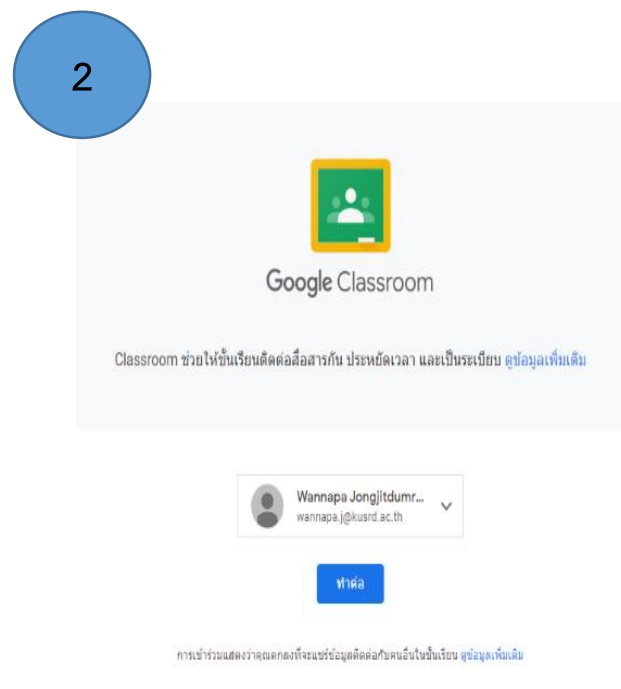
2

Google Classroom

Classroom ช่วยให้ชั้นเรียนติดต่อสื่อสารกัน ประหยัดเวลา และเป็นระเบียบ ดูข้อมูลเพิ่มเติม

Wannapa Jongjitdumr...
wannapa.j@kusrd.ac.th

ทำต่อ

การเข้าร่วมแสดงว่าคุณตกลงที่จะแชร์ข้อมูลติดต่อกับคนอื่นในชั้นเรียน ดูข้อมูลเพิ่มเติม